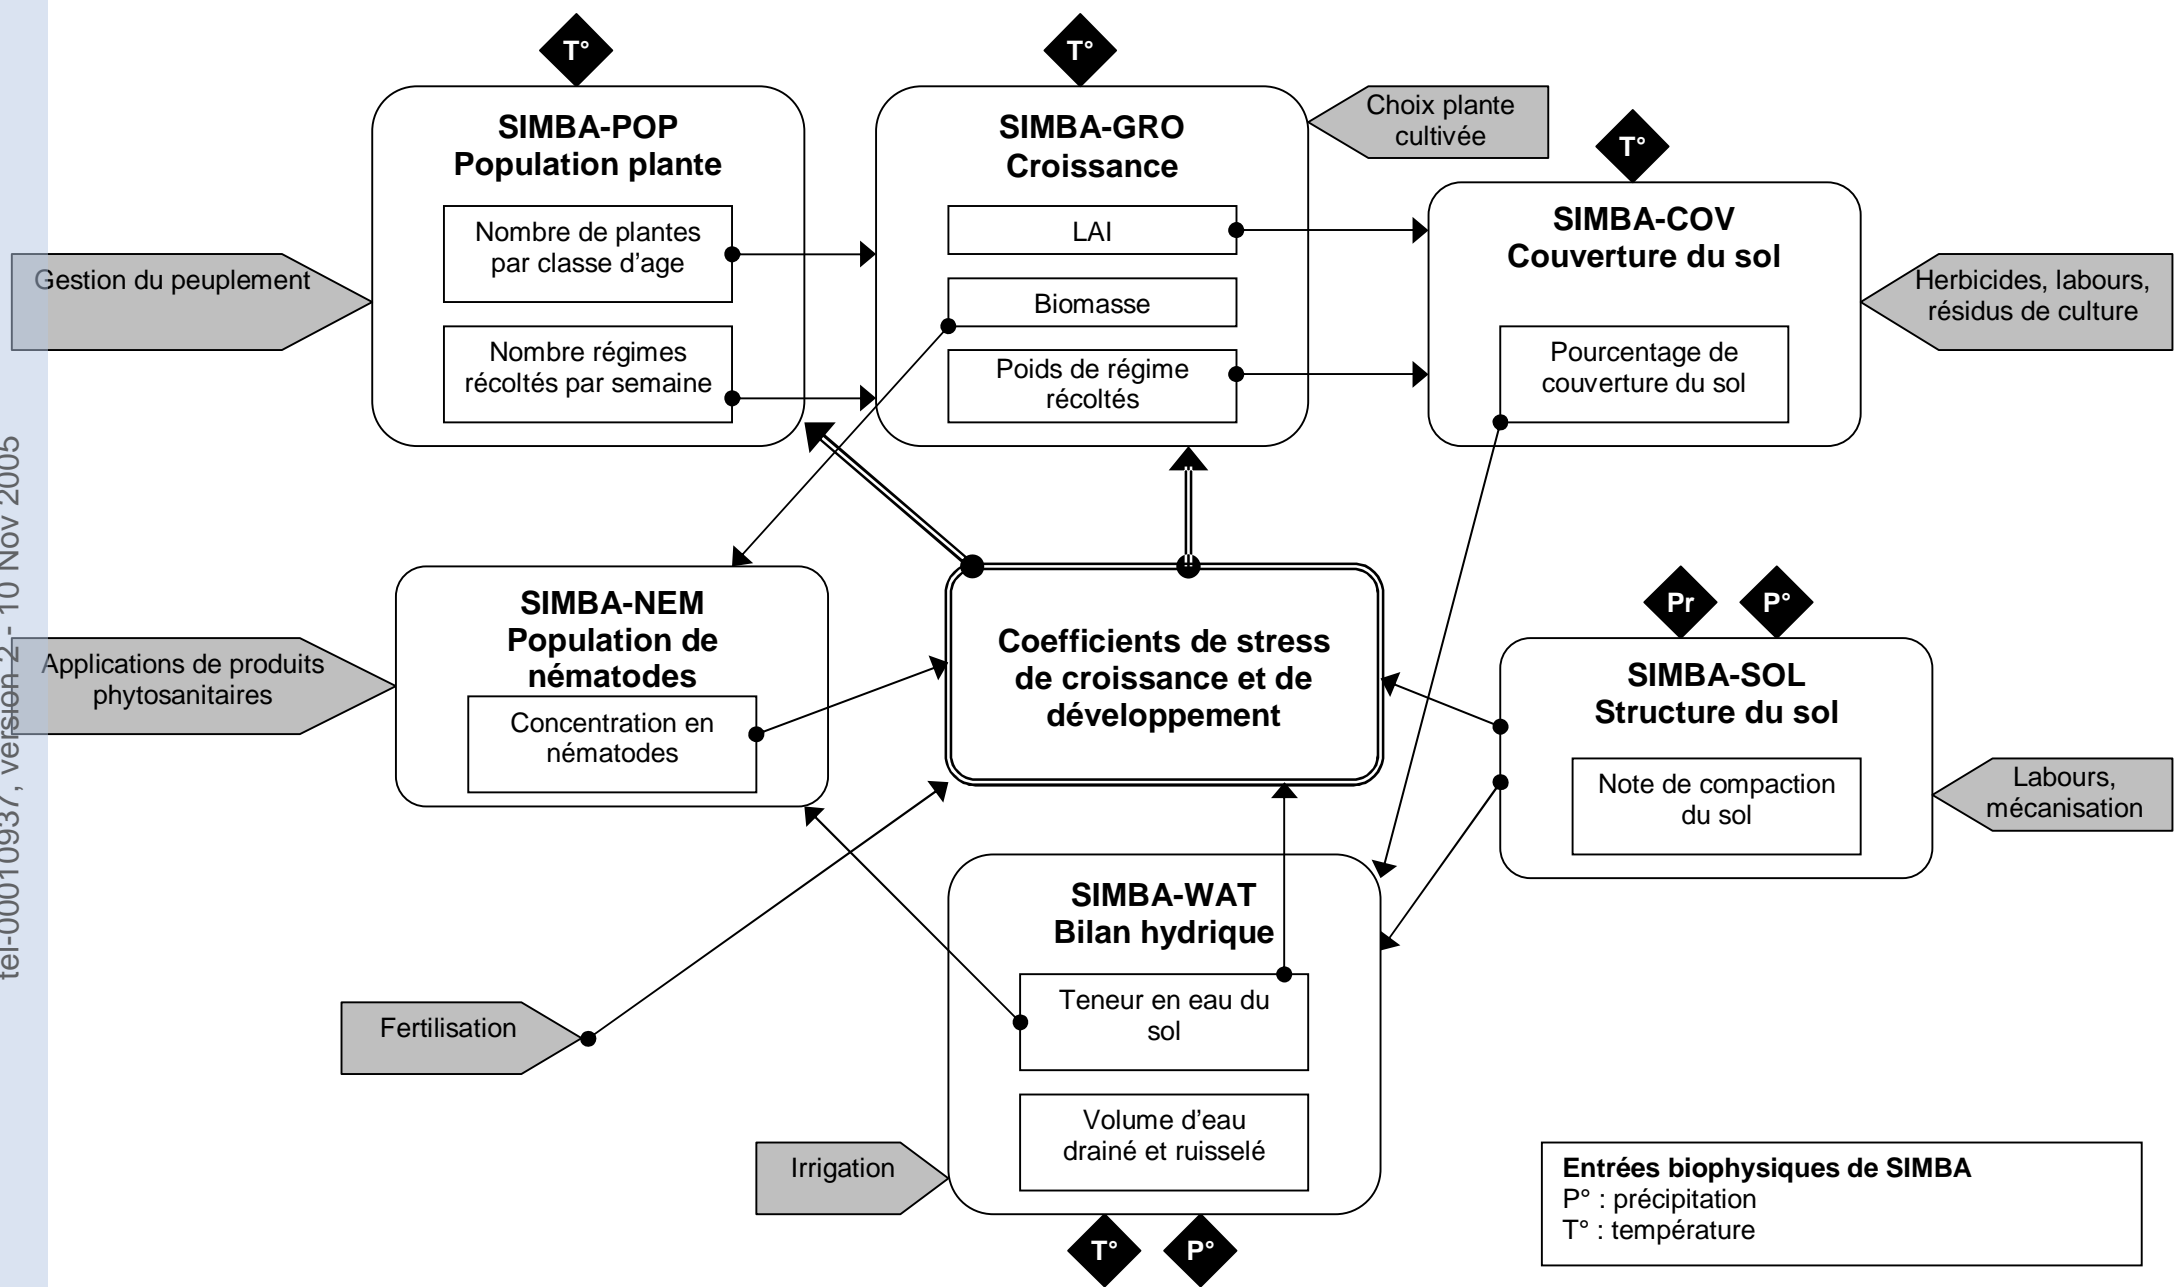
tel-00010937, version 2 - 10 Nov 2005

T°

T°

SIMBA-POP
Population plante

Nombre de plantes par classe d'age

Nombre régimes récoltés par semaine

Gestion du peuplement

SIMBA-GRO
Croissance

LAI

Biomasse

Poids de régime récoltés

Choix plante cultivée

T°

SIMBA-COV
Couverture du sol

Pourcentage de couverture du sol

Herbicides, labours, résidus de culture

SIMBA-NEM
Population de nématodes

Concentration en nématodes

Applications de produits phytosanitaires

Coefficients de stress de croissance et de développement

Pr

P°

SIMBA-SOL
Structure du sol

Note de compaction du sol

Labours, mécanisation

SIMBA-WAT
Bilan hydrique

Teneur en eau du sol

Volume d'eau drainé et ruisselé

Fertilisation

Irrigation

T°

P°

Entrées biophysiques de SIMBA
P° : précipitation
T° : température